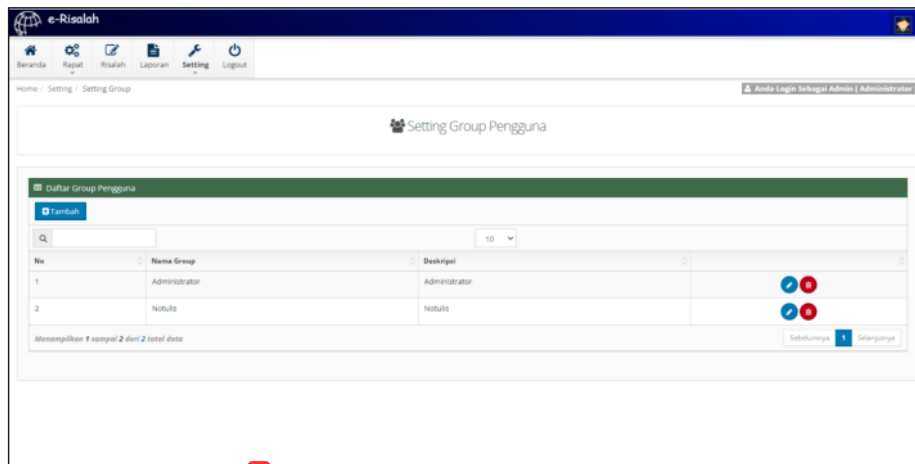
e-Risalah

Beranda Rapat Risalah Laporan Setting Logout

Home / Setting / Setting Group

Anda Login Sebagai Admin [ Administrator

Setting Group Pengguna

Daftar Group Pengguna

Tambah

10

| No | Nama Group | Deskripsi | |
|---|---|---|---|
| 1 | Administrator | Administrator | |
| 2 | Notulis | Notulis | |

Menampilkan 1 sampai 2 dari 2 total data

Sebelumnya 1 Selanjutnya